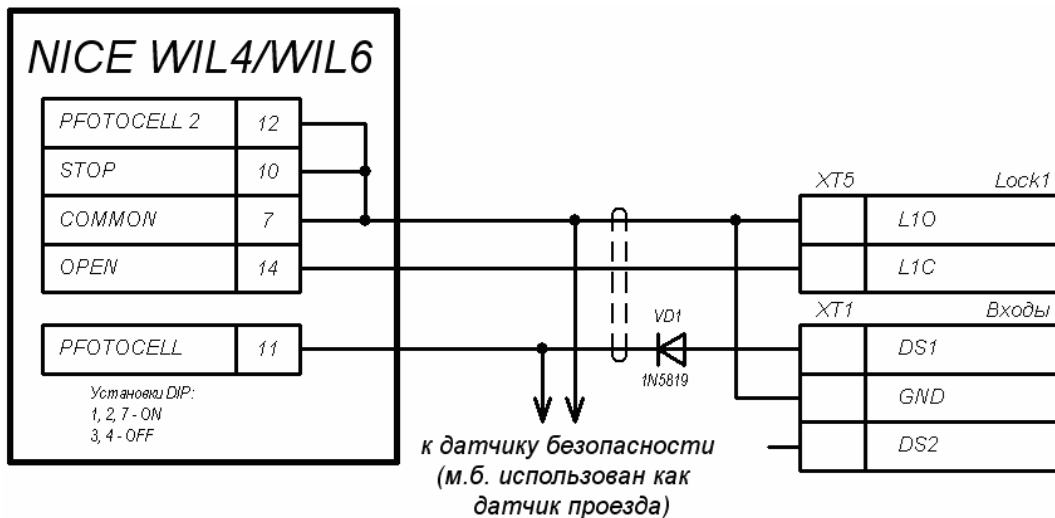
NICE WIL4/WIL6

| PFOTOCELL 2 | 12 |
|---|---|
| STOP | 10 |
| COMMON | 7 |
| OPEN | 14 |

| PFOTOCELL | 11 |
|---|---|

Установки DIP:
1, 2, 7 - ON
3, 4 - OFF

XT5 Lock1

| | L1O |
|---|---|
| | L1C |

XT1 Входы

| | DS1 |
|---|---|
| | GND |
| | DS2 |

VD1
1N5819

к датчику безопасности
(м.б. использован как
датчик проезда)